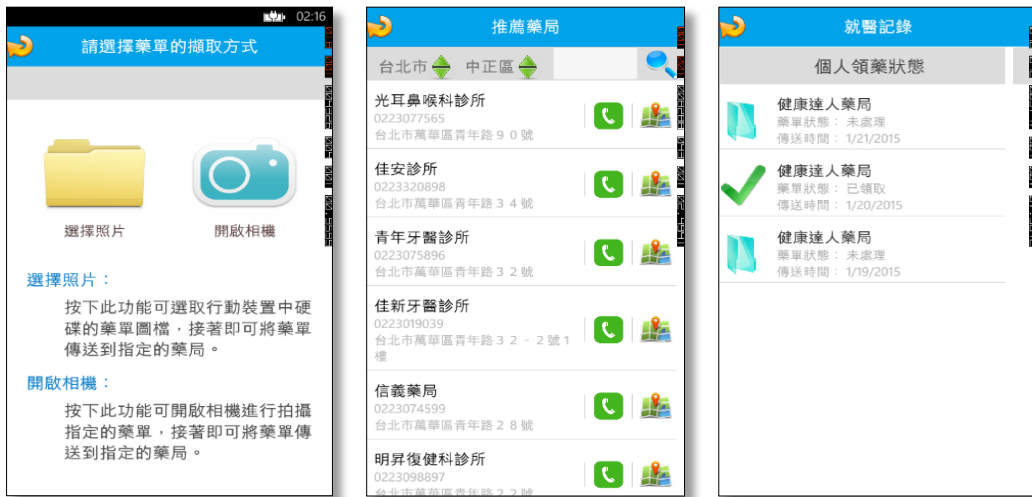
02:16

請選擇藥單的擷取方式

選擇照片

開啟相機

選擇照片：

按下此功能可選取行動裝置中硬碟的藥單圖檔，接著即可將藥單傳送到指定的藥局。

開啟相機：

按下此功能可開啟相機進行拍攝指定的藥單，接著即可將藥單傳送到指定的藥局。

推薦藥局

台北市 中正區

光耳鼻喉科診所
0223077565
台北市萬華區青年路９０號

佳安診所
0223320898
台北市萬華區青年路３４號

青年牙醫診所
0223075896
台北市萬華區青年路３２號

佳新牙醫診所
0223019039
台北市萬華區青年路３２－２號１樓

信義藥局
0223074599
台北市萬華區青年路２８號

明昇復健科診所
0223098897
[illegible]

就醫記錄

個人領藥狀態

健康達人藥局
藥單狀態： 未處理
傳送時間： 1/21/2015

健康達人藥局
藥單狀態： 已領取
傳送時間： 1/20/2015

健康達人藥局
藥單狀態： 未處理
傳送時間： 1/19/2015